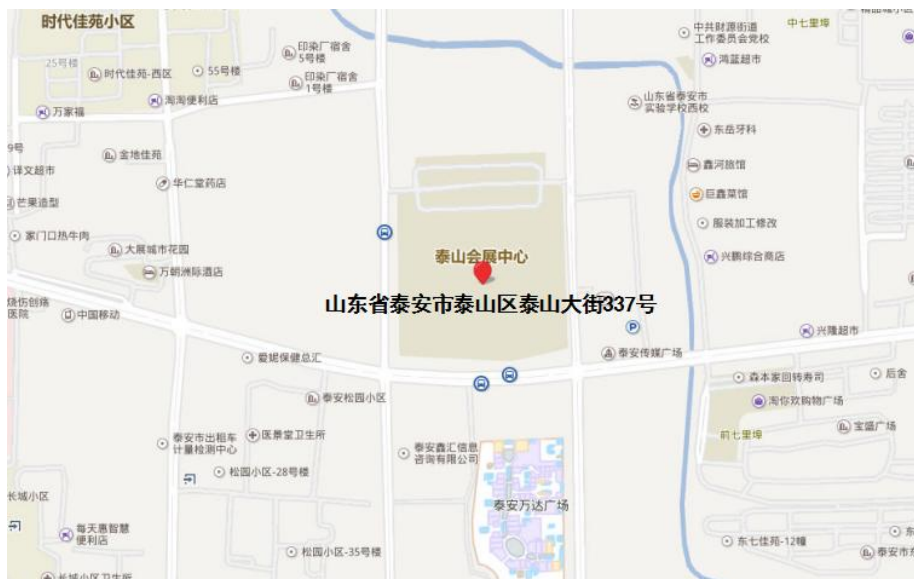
时代佳苑小区
25号楼
时代佳苑-西区
55号楼
印染厂宿舍5号楼
印染厂宿舍1号楼
淘淘便利店
万家福
9号
详文超市
金地佳苑
华仁堂药店
芒果造型
家门口热牛肉
大展城市花园
万朝洲际酒店
烧伤创疡医院
中国移动
中共财源街道工作委员会党校
中七里埠
鸿蓝超市
山东省泰安市实验学校西校
东岳牙科
鑫河旅馆
巨鑫菜馆
服装加工修改
兴鹏综合商店
泰山会展中心
山东省泰安市泰山区泰山大街337号
兴隆超市
泰安传媒广场
爱妮保健总汇
泰安松园小区
泰安市出租车计量检测中心
医景堂卫生所
松园小区-28号楼
泰安鑫汇信息咨询有限公司
泰安万达广场
森本家回转寿司
后舍
淘你欢购物广场
前七里埠
宝盛广场
长城小区
每天惠智慧便利店
松园小区-35号楼
东七佳苑-12幢
泰安市
长城小区卫生所